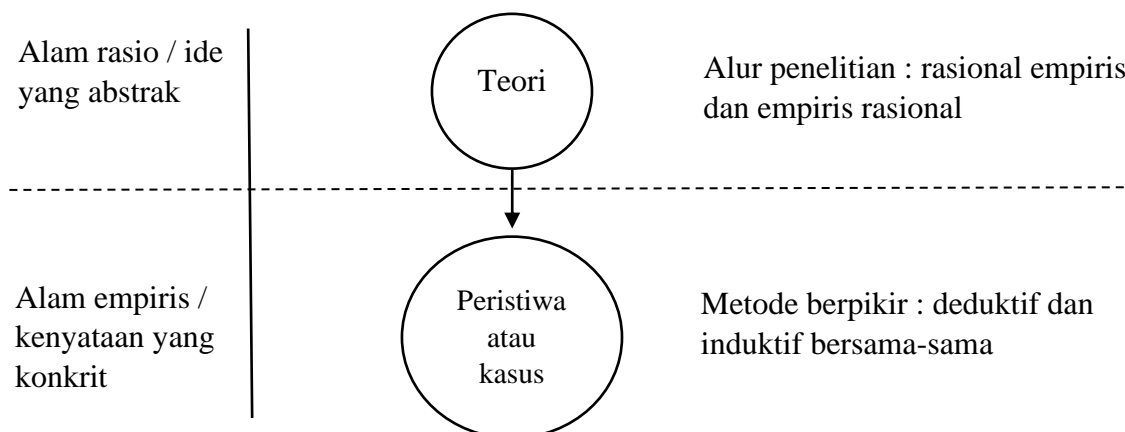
Alam rasio / ide yang abstrak

Teori

Alur penelitian : rasional empiris dan empiris rasional

Alam empiris / kenyataan yang konkrit

Peristiwa atau kasus

Metode berpikir : deduktif dan induktif bersama-sama